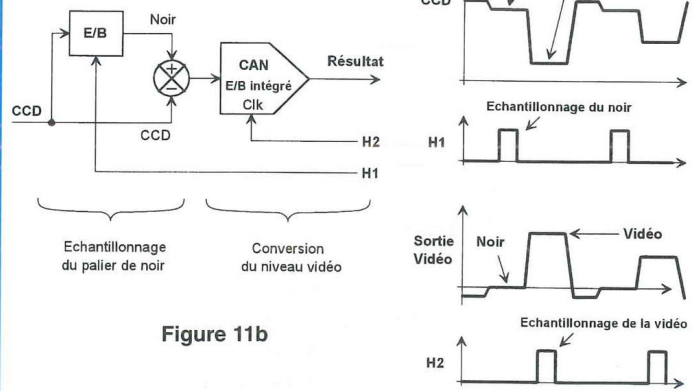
E/B

Noir

+

−

CAN
E/B intégré
Clk

Résultat

CCD

CCD

H2

H1

Echantillonnage du palier de noir

Conversion du niveau vidéo

Figure 11b

CCD

Echantillonnage du noir

H1

Sortie Vidéo

Noir

Vidéo

Echantillonnage de la vidéo

H2